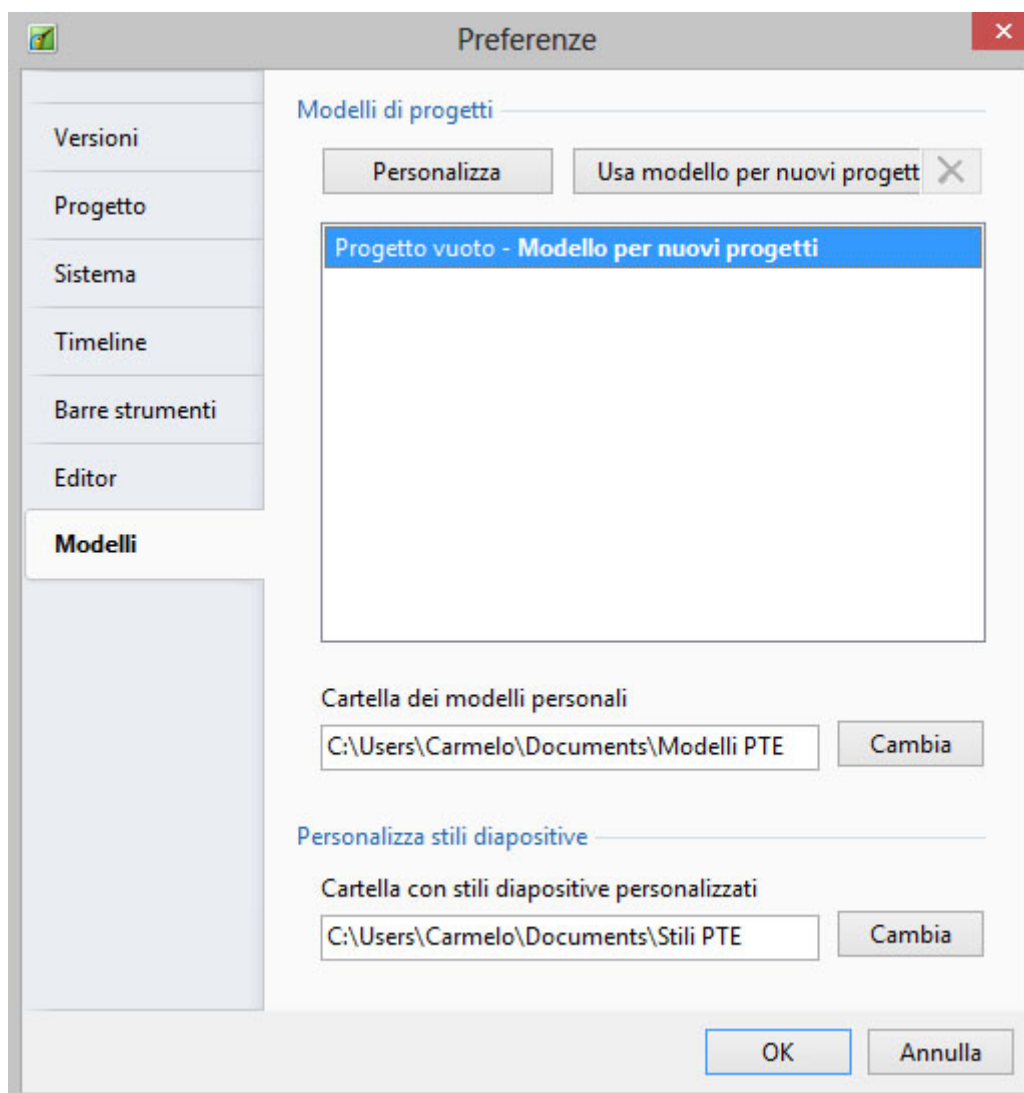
Preferenze

Versioni
Progetto
Sistema
Timeline
Barre strumenti
Editor
Modelli

Modelli di progetti

Personalizza
Usa modello per nuovi progett

Progetto vuoto - **Modello per nuovi progetti**

Cartella dei modelli personali
C:\Users\Carmelo\Documents\Modelli PTE
Cambia

Personalizza stili diapositive

Cartella con stili diapositive personalizzati
C:\Users\Carmelo\Documents\Stili PTE
Cambia

OK
Annulla